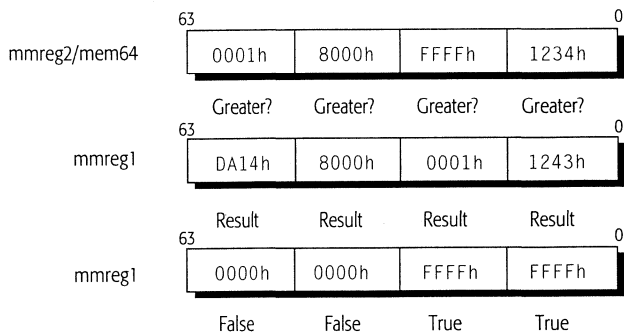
63 0

mmreg2/mem64

| 0001h | 8000h | FFFFh | 1234h |
|---|---|---|---|

Greater? Greater? Greater? Greater?

63 0

mmreg1

| DA14h | 8000h | 0001h | 1243h |
|---|---|---|---|

Result Result Result Result

63 0

mmreg1

| 0000h | 0000h | FFFFh | FFFFh |
|---|---|---|---|

False False True True